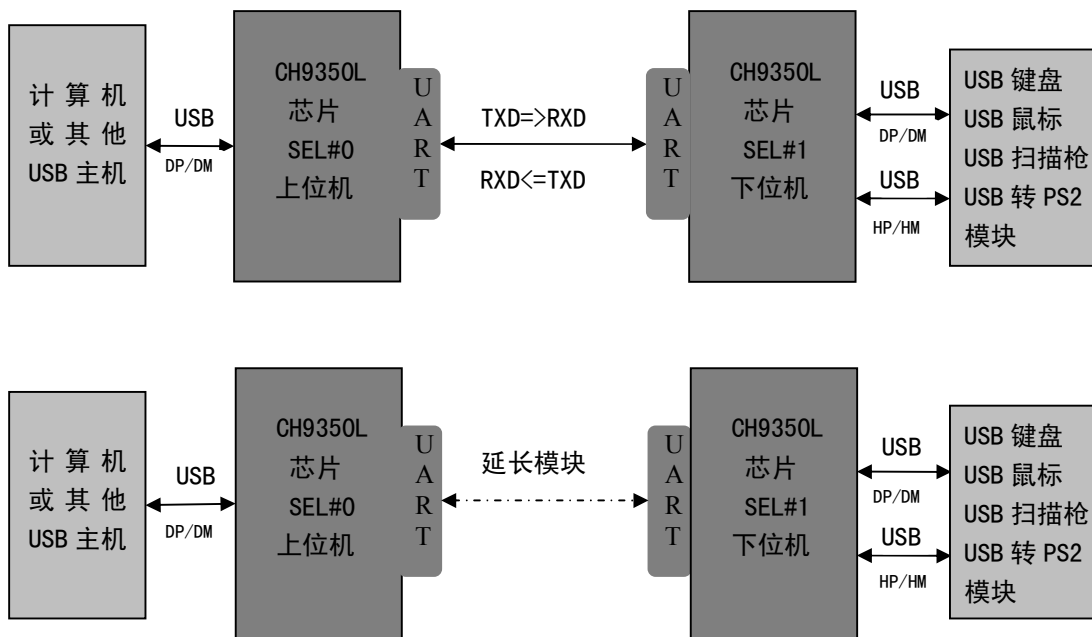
计算机
或其他
USB 主机

USB
DP/DM

CH9350L
芯片
SEL#0
上位机

U
A
R
T

TXD=>RXD
RXD<=TXD

U
A
R
T

CH9350L
芯片
SEL#1
下位机

USB
DP/DM
USB
HP/HM

USB 键盘
USB 鼠标
USB 扫描枪
USB 转 PS2
模块

计算机
或其他
USB 主机

USB
DP/DM

CH9350L
芯片
SEL#0
上位机

U
A
R
T

延长模块

U
A
R
T

CH9350L
芯片
SEL#1
下位机

USB
DP/DM
USB
HP/HM

USB 键盘
USB 鼠标
USB 扫描枪
USB 转 PS2
模块